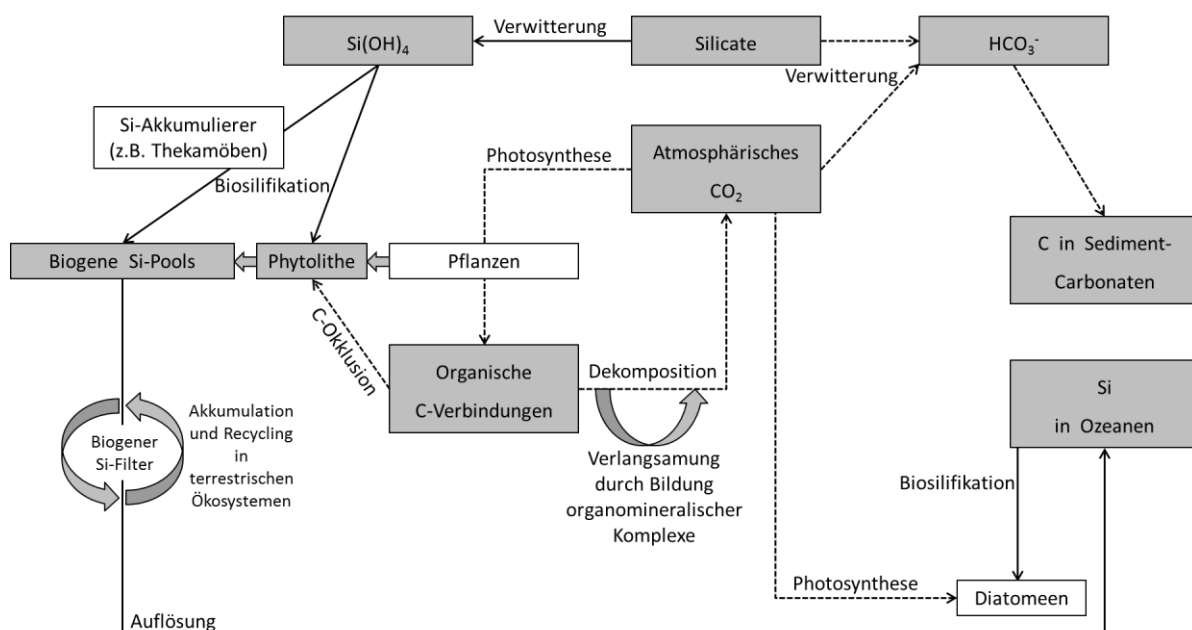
$Si(OH)_4$

Verwitterung

Silicate

$HCO_3^-$

Verwitterung

Si-Akkumulierer (z.B. Thekamöben)

Photosynthese

Atmosphärisches $CO_2$

Biosilifikation

C in Sediment-Carbonaten

Biogene Si-Pools

Phytolithe

Pflanzen

C-Okklusion

Organische C-Verbindungen

Dekomposition

Si in Ozeanen

Biogener Si-Filter

Akkumulation und Recycling in terrestrischen Ökosystemen

Verlangsamung durch Bildung organomineralischer Komplexe

Biosilifikation

Photosynthese

Diatomeen

Auflösung